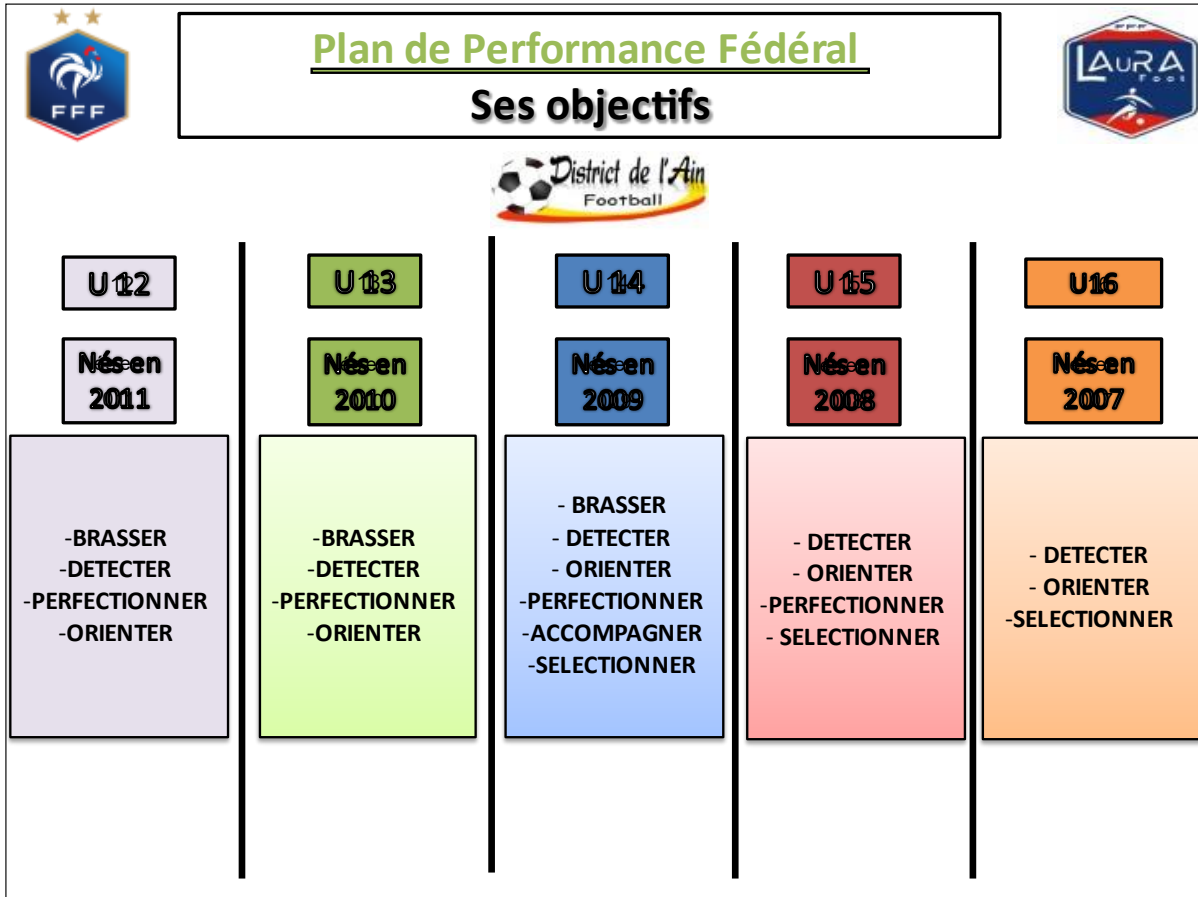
FFF

Plan de Performance Fédéral

Ses objectifs

FFF
LAuRA Foot

District de l'Ain
Football

U12

Nés en 2011

-BRASSER
-DETECTER
-PERFECTIONNER
-ORIENTER

U13

Nés en 2010

-BRASSER
-DETECTER
-PERFECTIONNER
-ORIENTER

U14

Nés en 2009

- BRASSER
- DETECTER
- ORIENTER
-PERFECTIONNER
-ACCOMPAGNER
-SELECTIONNER

U15

Nés en 2008

- DETECTER
- ORIENTER
-PERFECTIONNER
- SELECTIONNER

U16

Nés en 2007

- DETECTER
- ORIENTER
-SELECTIONNER